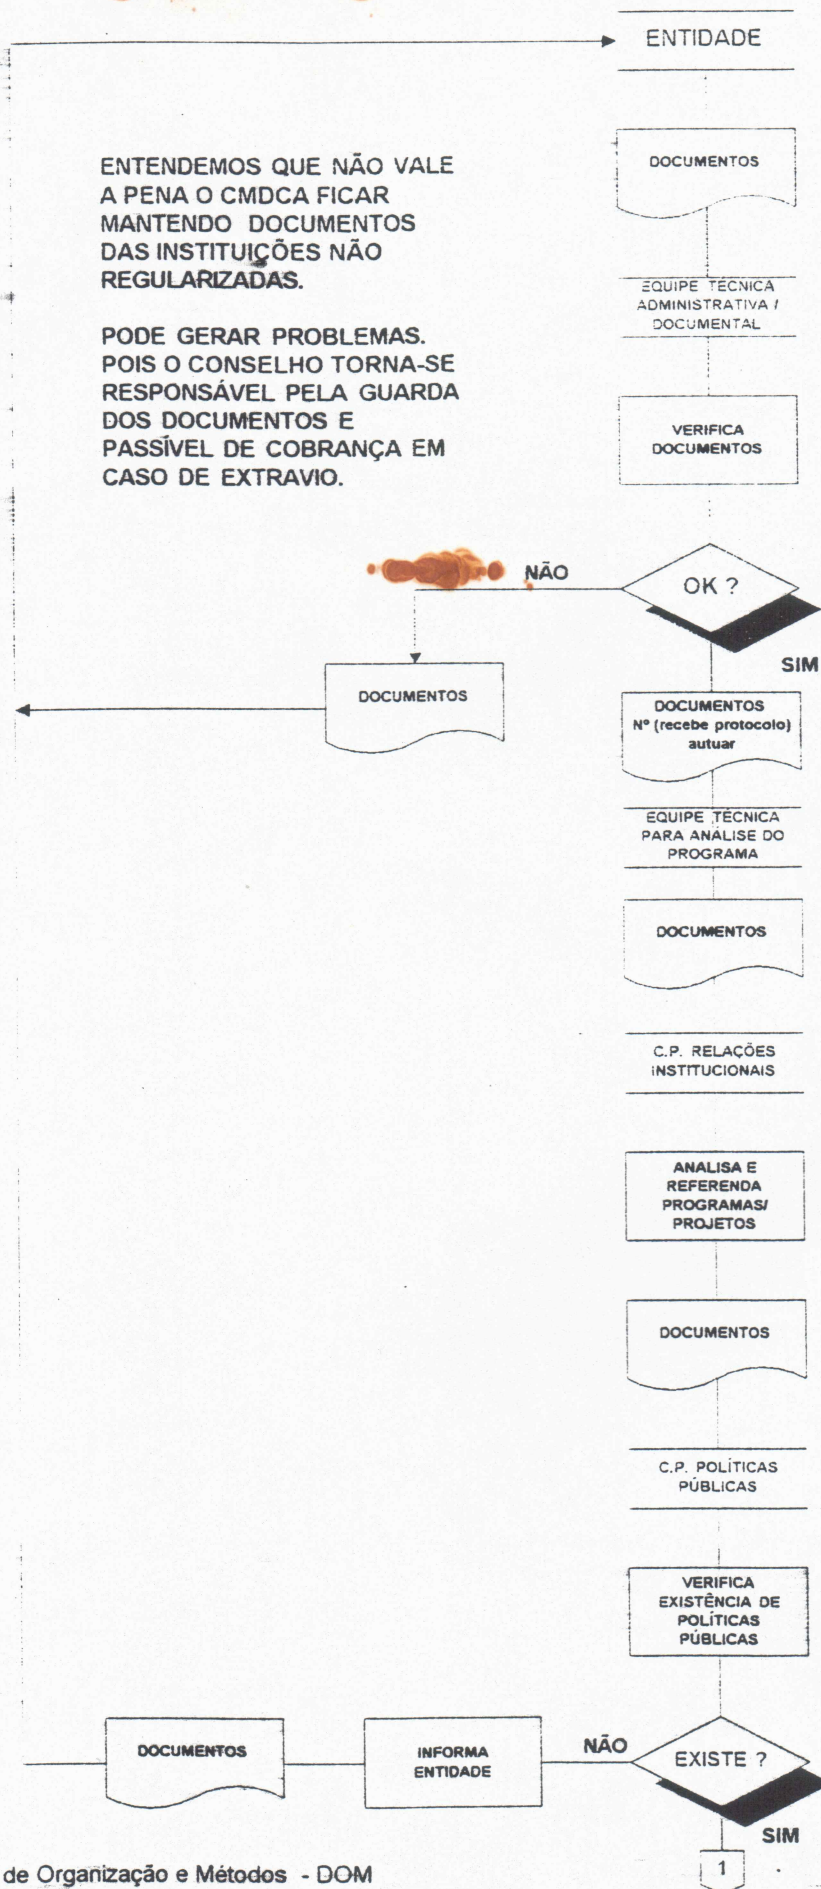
ENTIDADE

ENTENDEMOS QUE NÃO VALE A PENA O CMDCA FICAR MANTENDO DOCUMENTOS DAS INSTITUIÇÕES NÃO REGULARIZADAS.

PODE GERAR PROBLEMAS. POIS O CONSELHO TORNA-SE RESPONSÁVEL PELA GUARDA DOS DOCUMENTOS E PASSÍVEL DE COBRANÇA EM CASO DE EXTRAVIO.

DOCUMENTOS

EQUIPE TÉCNICA ADMINISTRATIVA / DOCUMENTAL

VERIFICA DOCUMENTOS

NÃO

OK ?

SIM

DOCUMENTOS

DOCUMENTOS Nº (recebe protocolo) autuar

EQUIPE TÉCNICA PARA ANÁLISE DO PROGRAMA

DOCUMENTOS

C.P. RELAÇÕES INSTITUCIONAIS

ANALISA E REFERENDA PROGRAMAS/ PROJETOS

DOCUMENTOS

C.P. POLÍTICAS PÚBLICAS

VERIFICA EXISTÊNCIA DE POLÍTICAS PÚBLICAS

DOCUMENTOS

INFORMA ENTIDADE

NÃO

EXISTE ?

SIM

1

de Organização e Métodos - DOM